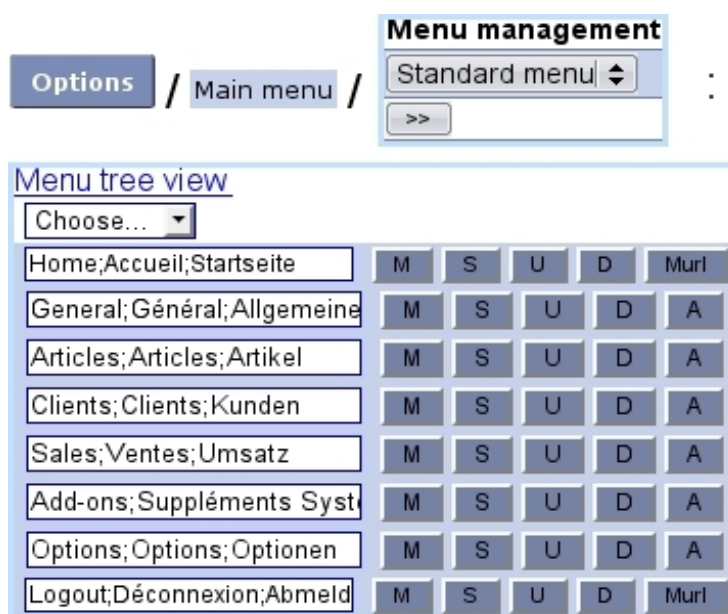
Options / Main menu / Menu management
Standard menu
>>
:

Menu tree view
Choose...

| | | | | | |
|---|---|---|---|---|---|
| Home;Accueil;Startseite | M | S | U | D | Murl |
| General;Général;Allgemeine | M | S | U | D | A |
| Articles;Articles;Artikel | M | S | U | D | A |
| Clients;Clients;Kunden | M | S | U | D | A |
| Sales;Ventes;Umsatz | M | S | U | D | A |
| Add-ons;Suppléments Syst | M | S | U | D | A |
| Options;Options;Optionen | M | S | U | D | A |
| Logout;Déconnexion;Abmeld | M | S | U | D | Murl |